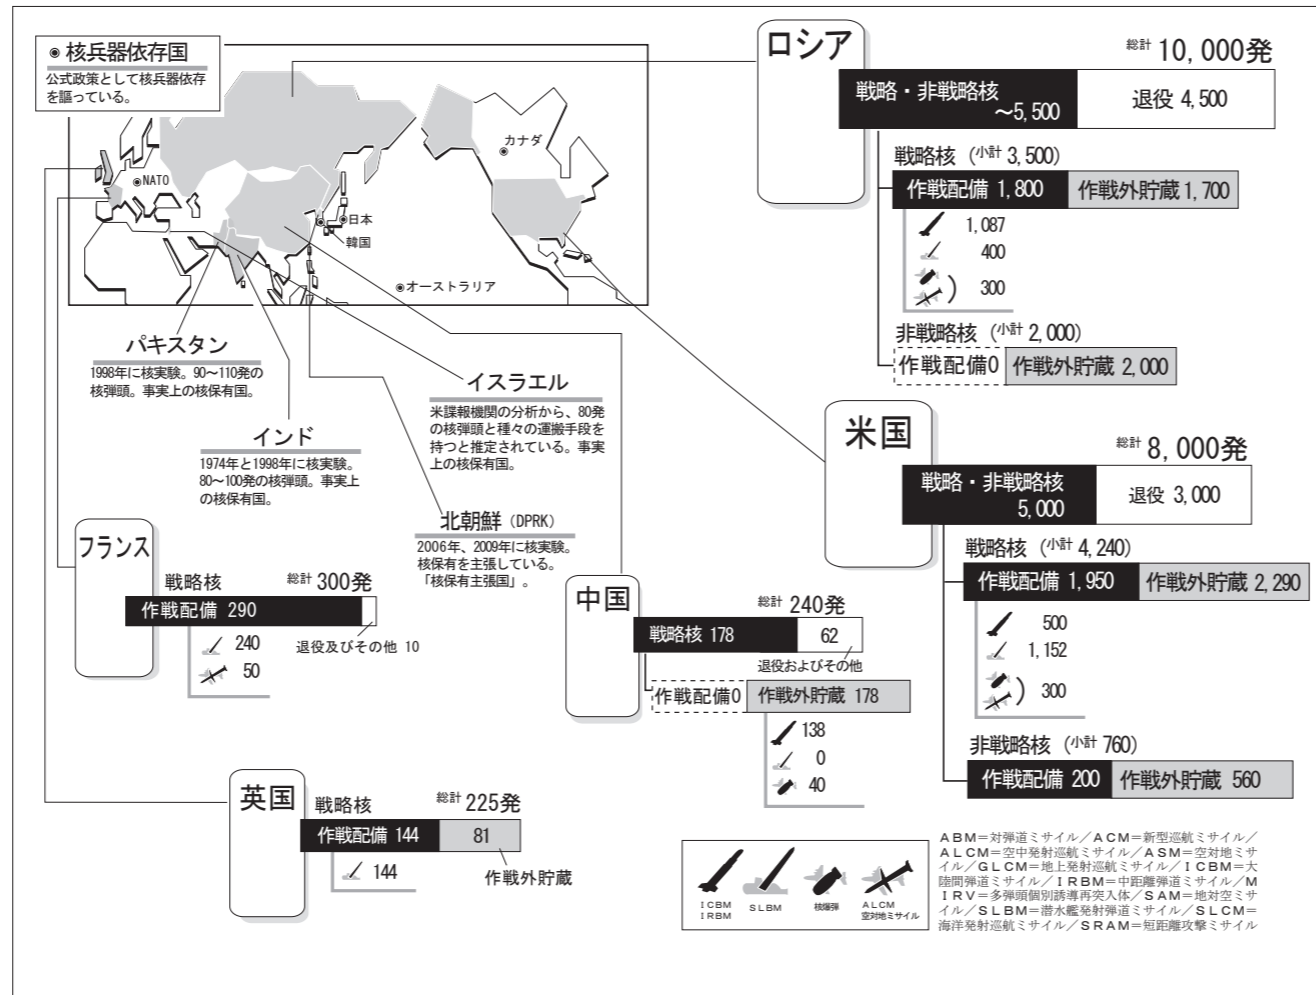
◉ 核兵器依存国
公式政策として核兵器依存を謳っている。

◉NATO
◉日本
韓国
◉カナダ
◉オーストラリア

ロシア
総計 10,000発
戦略・非戦略核 ～5,500
退役 4,500
戦略核 (小計 3,500)
作戦配備 1,800
作戦外貯蔵 1,700
1,087
400
300
非戦略核 (小計 2,000)
作戦配備0
作戦外貯蔵 2,000

パキスタン
1998年に核実験。90～110発の核弾頭。事実上の核保有国。

インド
1974年と1998年に核実験。80～100発の核弾頭。事実上の核保有国。

イスラエル
米諜報機関の分析から、80発の核弾頭と種々の運搬手段を持つと推定されている。事実上の核保有国。

北朝鮮 (DPRK)
2006年、2009年に核実験。核保有を主張している。「核保有主張国」。

米国
総計 8,000発
戦略・非戦略核 5,000
退役 3,000
戦略核 (小計 4,240)
作戦配備 1,950
作戦外貯蔵 2,290
500
1,152
300
非戦略核 (小計 760)
作戦配備 200
作戦外貯蔵 560

フランス
戦略核
総計 300発
作戦配備 290
240
50
退役及びその他 10

中国
総計 240発
戦略核 178
62
退役およびその他
作戦配備0
作戦外貯蔵 178
138
0
40

英国
戦略核
総計 225発
作戦配備 144
81
144
作戦外貯蔵

ICBM IRBM
SLBM
核爆弾
ALCM 空対地ミサイル

ABM＝対弾道ミサイル／ACM＝新型巡航ミサイル／ALCM＝空中発射巡航ミサイル／ASM＝空対地ミサイル／GLCM＝地上発射巡航ミサイル／ICBM＝大陸間弾道ミサイル／IRBM＝中距離弾道ミサイル／MIRV＝多弾頭個別誘導再突入体／SAM＝地対空ミサイル／SLBM＝潜水艦発射弾道ミサイル／SLCM＝海洋発射巡航ミサイル／SRAM＝短距離攻撃ミサイル